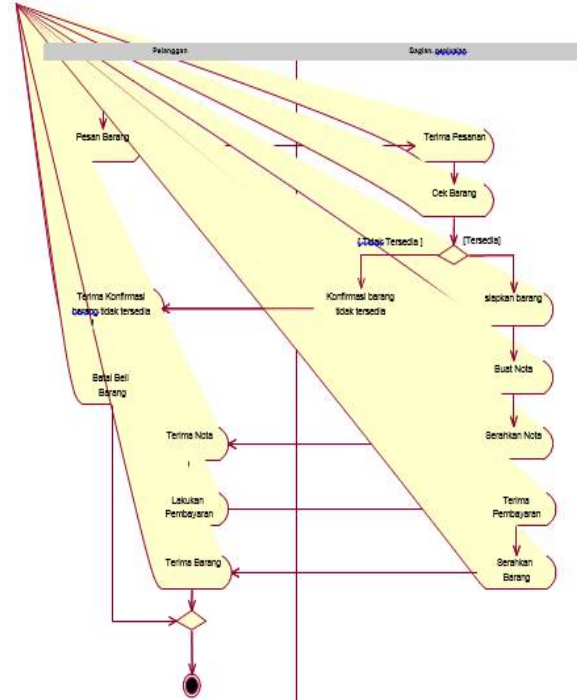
Pelanggan

Bagian. penjualan

Pesan Barang

Terima Pesanan

Cek Barang

[ Tidak Tersedia ]

[Tersedia]

Terima Konfirmasi barang tidak tersedia

Konfirmasi barang tidak tersedia

siapkan barang

Batal Beli Barang

Buat Nota

Terima Nota

Serahkan Nota

Lakukan Pembayaran

Terima Pembayaran

Terima Barang

Serahkan Barang